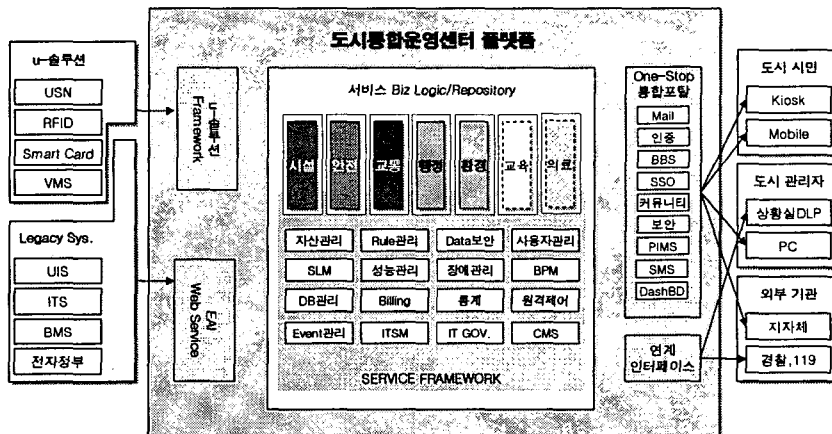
u-솔루션

USN

RFID

Smart Card

VMS

Legacy Sys.

UIS

ITS

BMS

전자정부

도시통합운영센터 플랫폼

u-솔루션 Framework

EAI Web Service

서비스 Biz Logic/Repository

시설

안전

교통

행정

환경

교육

의료

| 자산관리 | Rule관리 | Data보안 | 사용자관리 |
|---|---|---|---|
| SLM | 성능관리 | 장애관리 | BPM |
| DB관리 | Billing | 통계 | 원격제어 |
| Event관리 | ITSM | IT GOV. | CMS |

SERVICE FRAMEWORK

One-Stop 통합포탈

Mail

인증

BBS

SSO

커뮤니티

보안

PIMS

SMS

DashBD

연계 인터페이스

도시 시민

Kiosk

Mobile

도시 관리자

상황실DLP

PC

외부 기관

지자체

경찰,119